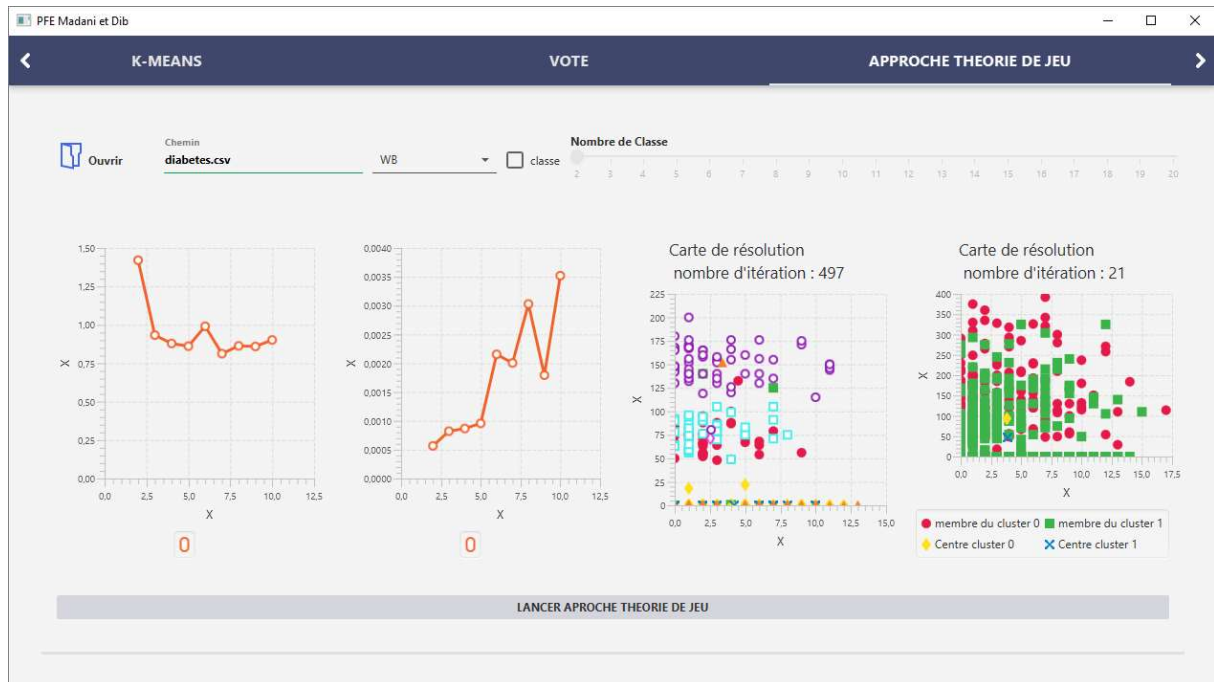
PFE Madani et Dib

K-MEANS
VOTE
APPROCHE THEORIE DE JEU

Ouvrir
Chemin
diabetes.csv
WB
classe
Nombre de Classe
2 3 4 5 6 7 8 9 10 11 12 13 14 15 16 17 18 19 20

1,50
1,25
1,00
0,75
0,50
0,25
0,00
X
0,0 2,5 5,0 7,5 10,0 12,5
X
0

0,0040
0,0035
0,0030
0,0025
0,0020
0,0015
0,0010
0,0005
0,0000
X
0,0 2,5 5,0 7,5 10,0 12,5
X
0

Carte de résolution
nombre d'itération : 497
225
200
175
150
125
100
75
50
25
0
X
0,0 2,5 5,0 7,5 10,0 12,5 15,0
X

Carte de résolution
nombre d'itération : 21
400
350
300
250
200
150
100
50
0
X
0,0 2,5 5,0 7,5 10,0 12,5 15,0 17,5
X
membre du cluster 0
membre du cluster 1
Centre cluster 0
Centre cluster 1

LANCER APROCHE THEORIE DE JEU